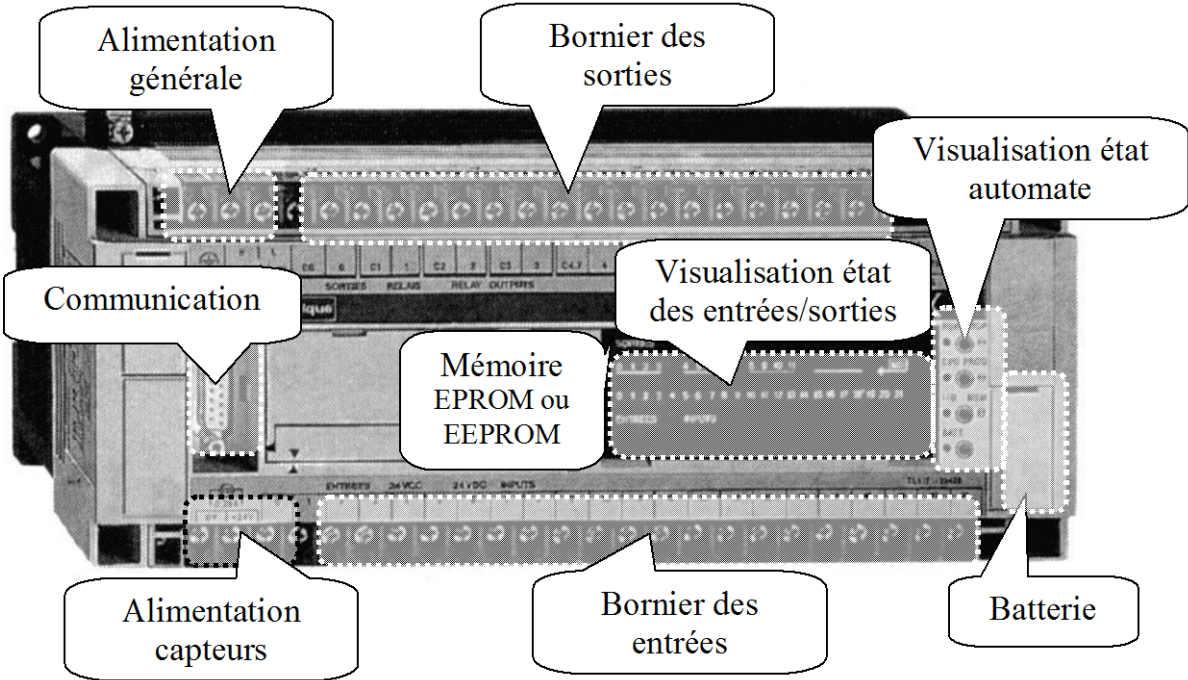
Alimentation générale

Bornier des sorties

Visualisation état automate

Communication

Visualisation état des entrées/sorties

Mémoire EPROM ou EEPROM

SORTIES RELAIS RELAY OUTPUTS

ENTREES 24 VCC 24 VDC INPUTS

Alimentation capteurs

Bornier des entrées

Batterie